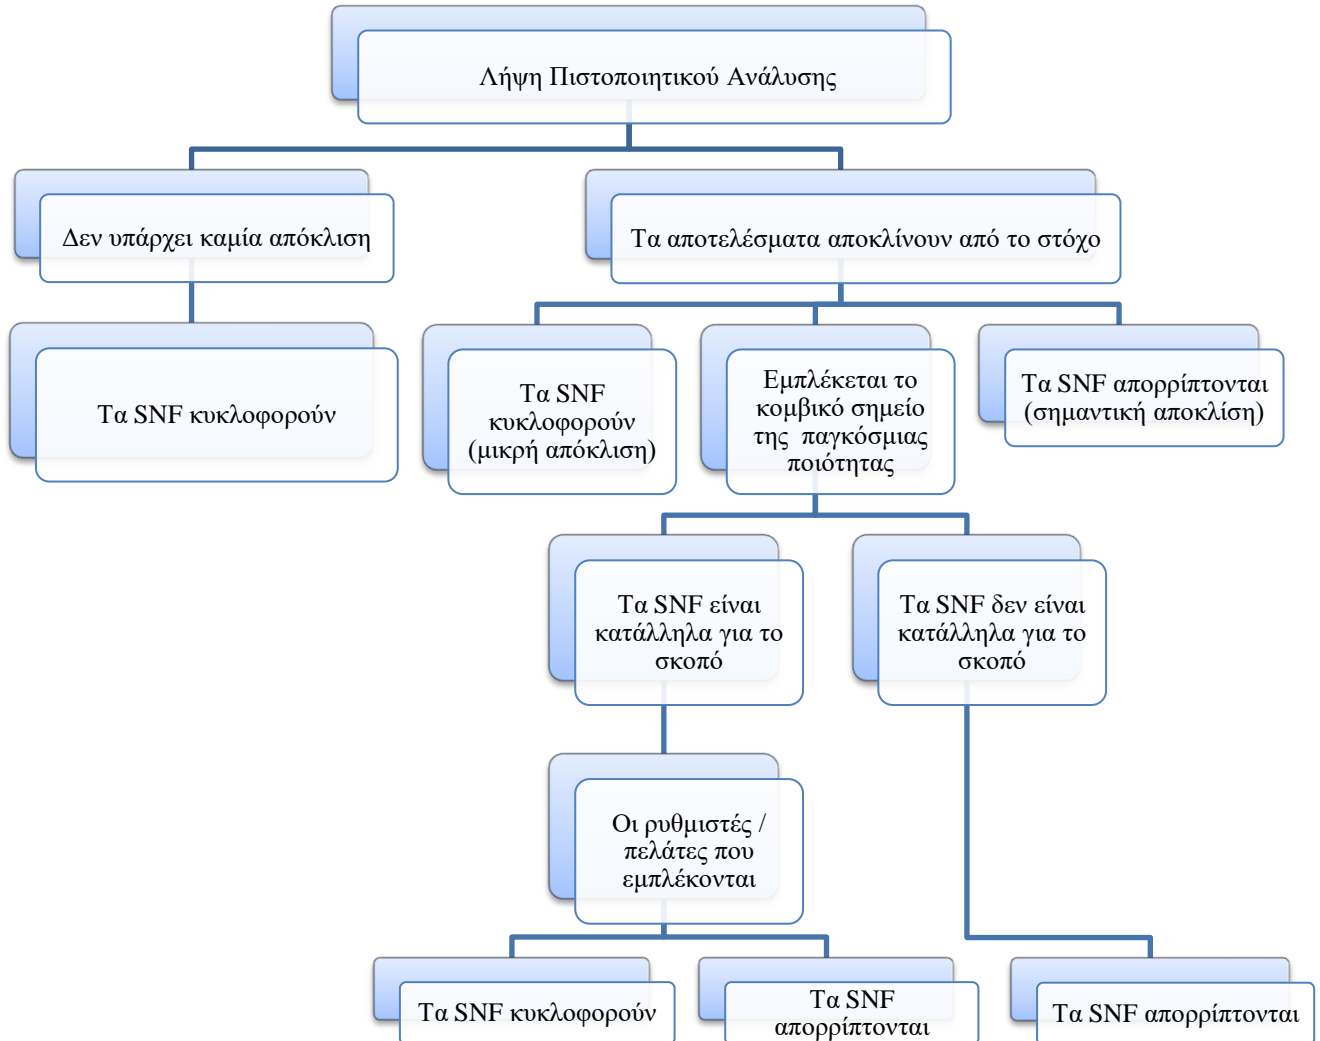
Λήψη Πιστοποιητικού Ανάλυσης

Δεν υπάρχει καμία απόκλιση

Τα αποτελέσματα αποκλίνουν από το στόχο

Τα SNF κυκλοφορούν

Τα SNF κυκλοφορούν (μικρή απόκλιση)

Εμπλέκεται το κομβικό σημείο της παγκόσμιας ποιότητας

Τα SNF απορρίπτονται (σημαντική αποκλίση)

Τα SNF είναι κατάλληλα για το σκοπό

Τα SNF δεν είναι κατάλληλα για το σκοπό

Οι ρυθμιστές / πελάτες που εμπλέκονται

Τα SNF κυκλοφορούν

Τα SNF απορρίπτονται

Τα SNF απορρίπτονται